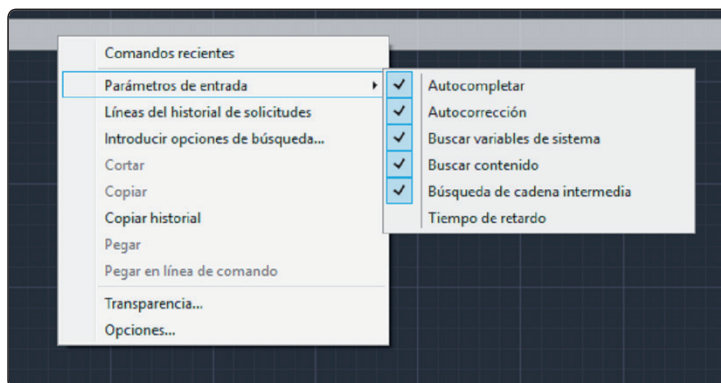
Comandos recientes
Parámetros de entrada
Líneas del historial de solicitudes
Introducir opciones de búsqueda...
Cortar
Copiar
Copiar historial
Pegar
Pegar en línea de comando
Transparencia...
Opciones...

Autocompletar
Autocorrección
Buscar variables de sistema
Buscar contenido
Búsqueda de cadena intermedia
Tiempo de retardo